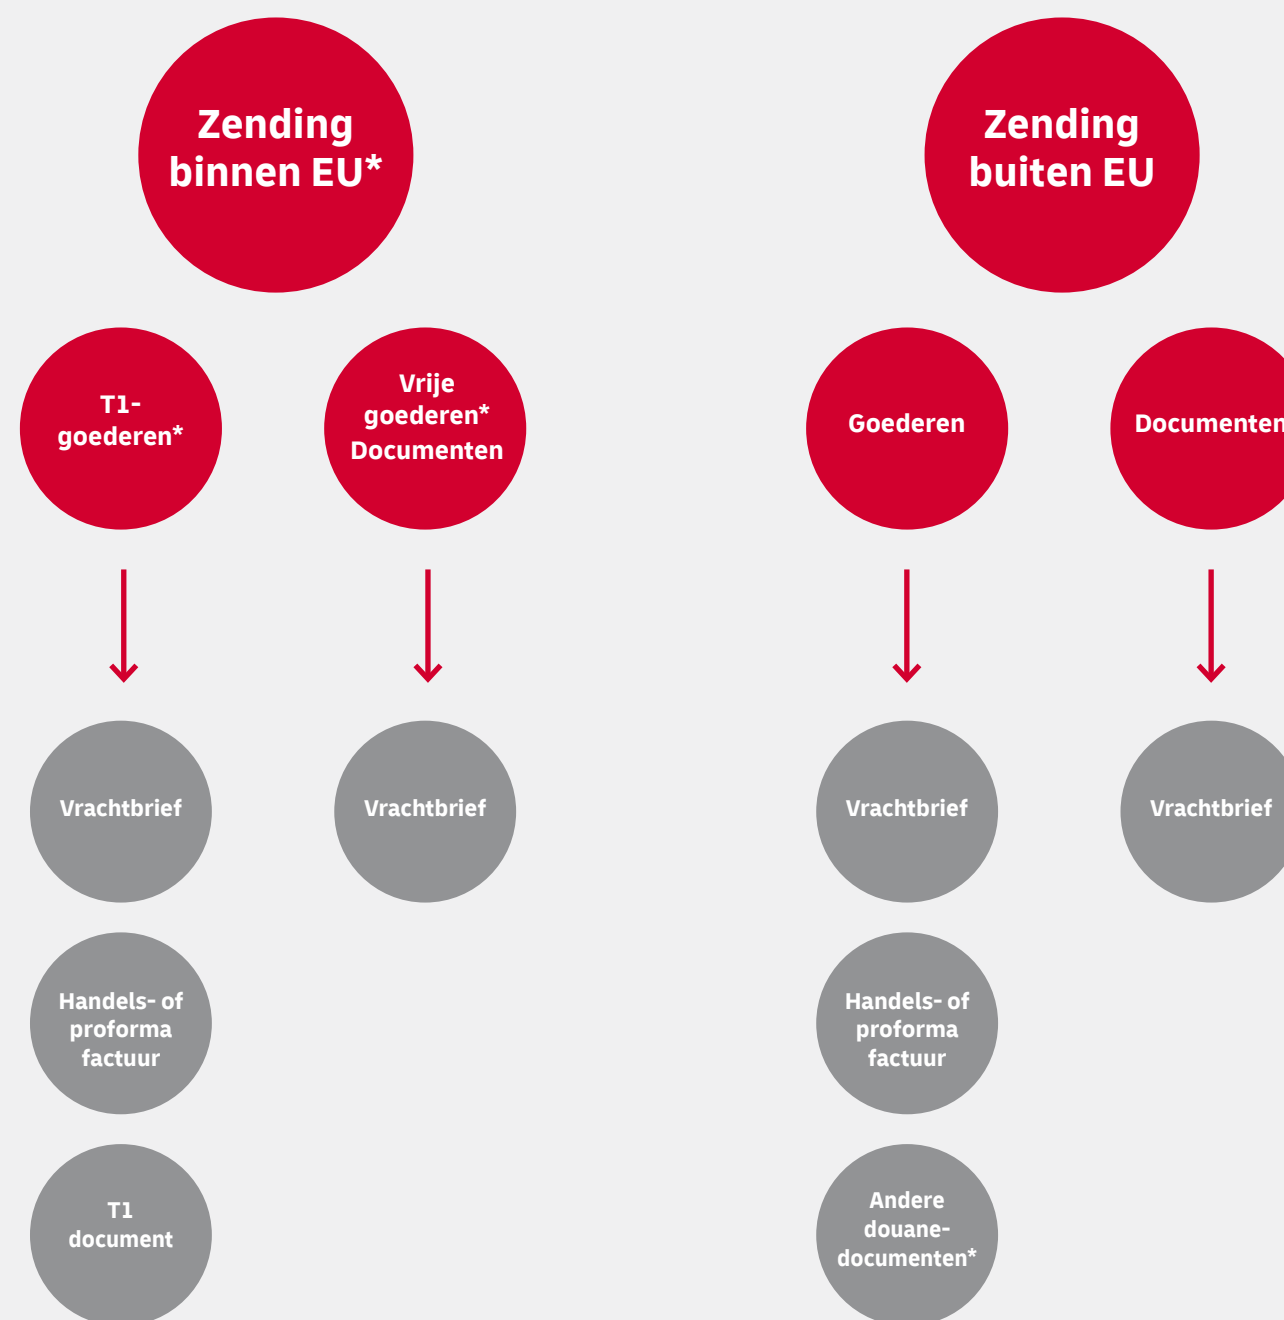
Zending binnen EU*

Zending buiten EU

T1-goederen*

Vrije goederen* Documenten

Goederen

Documenten

Vrachtbrief

Vrachtbrief

Vrachtbrief

Vrachtbrief

Handels- of proforma factuur

Handels- of proforma factuur

T1 document

Andere douanedocumenten*